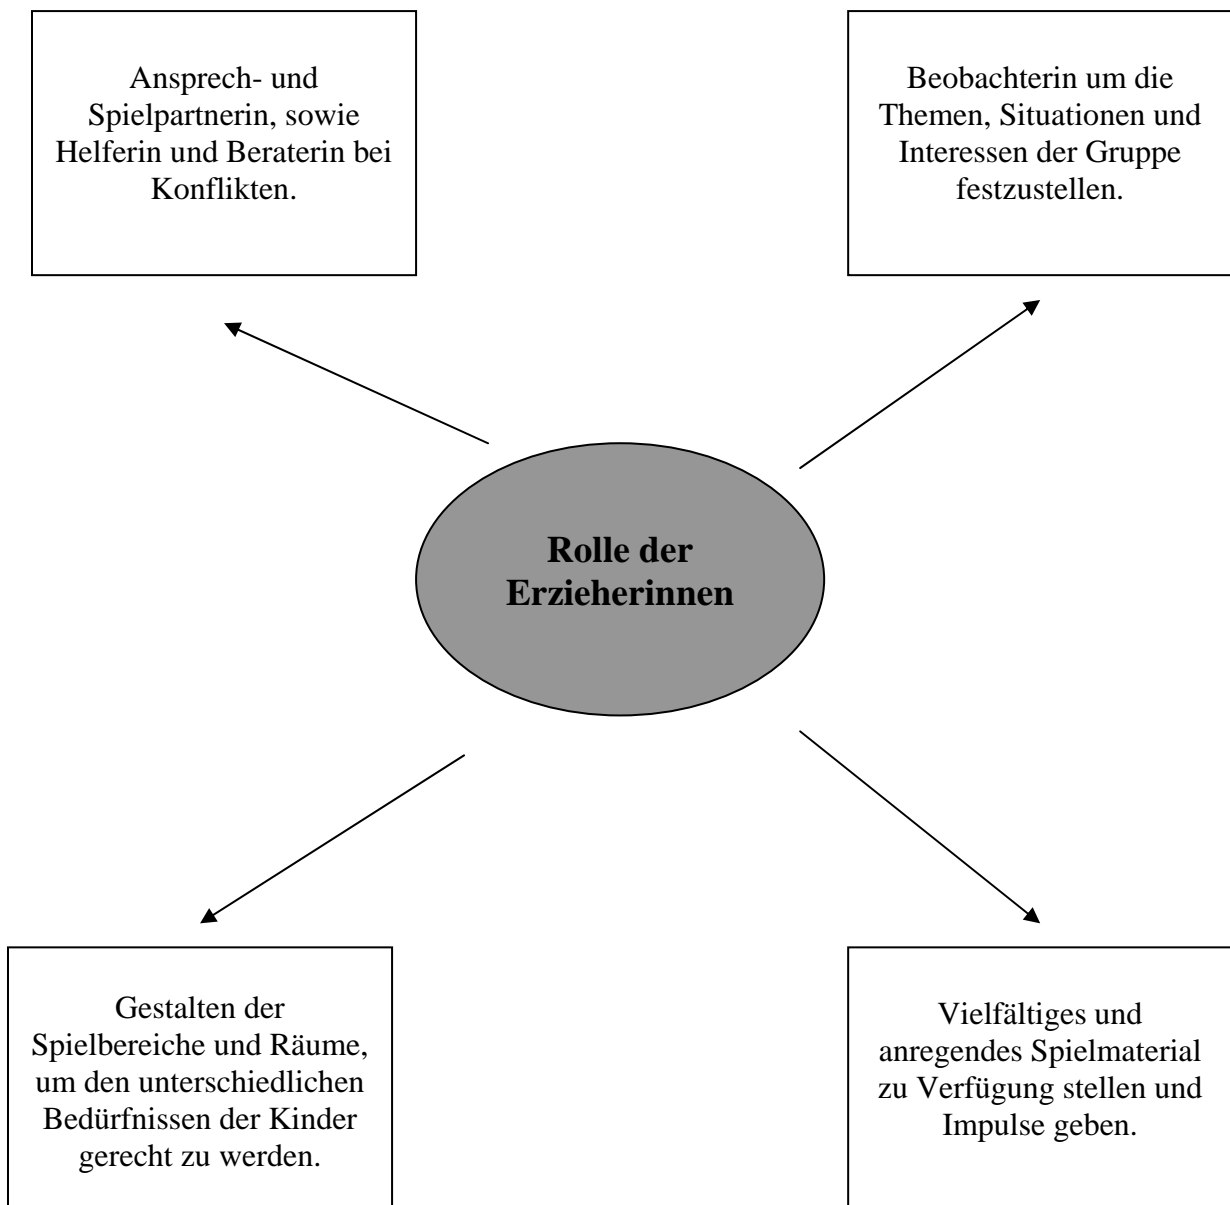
Ansprech- und Spielpartnerin, sowie Helferin und Beraterin bei Konflikten.

Beobachterin um die Themen, Situationen und Interessen der Gruppe festzustellen.

**Rolle der Erzieherinnen**

Gestalten der Spielbereiche und Räume, um den unterschiedlichen Bedürfnissen der Kinder gerecht zu werden.

Vielfältiges und anregendes Spielmaterial zu Verfügung stellen und Impulse geben.